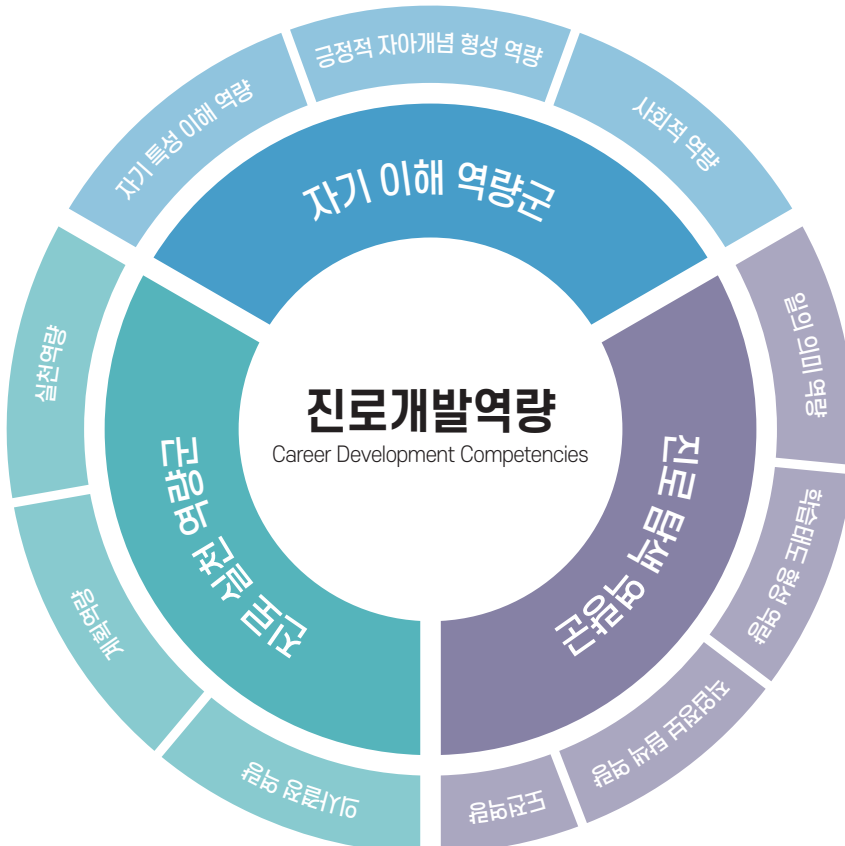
자기 특성 이해 역량
긍정적 자아개념 형성 역량
사회적 역량
자기 이해 역량군
진로개발역량
Career Development Competencies
진로 실천 역량군
진로 탐색 역량군
실천역량
계획역량
의사결정 역량
일의 의미 역량
학습태도 형성 역량
직업정보 탐색 역량
도전역량